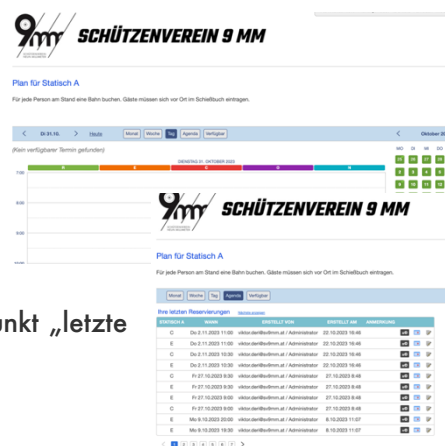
9mm SCHÜTZENVEREIN 9 MM

Plan für Statisch A

Für jede Person am Stand eine Bahn buchen. Gäste müssen sich vor Ort im Schießbuch eintragen.

< Di 31.10. > Heute Monat Woche Tag Agenda Verfügbar

(Kein verfügbarer Termin gefunden)

DIENSTAG 31. OKTOBER 2023

7:00

8:00

9:00

10:00

< Oktober 20

MO DI MI DO

9mm SCHÜTZENVEREIN 9 MM

Plan für Statisch A

Für jede Person am Stand eine Bahn buchen. Gäste müssen sich vor Ort im Schießbuch eintragen.

Monat Woche Tag Agenda Verfügbar

Ihre letzten Reservierungen

| STATISCH A | WANN | ERSTELLT VON | ERSTELLT AM | ANMERKUNG |
|---|---|---|---|---|
| C | Do 2.11.2023 11:00 | viktor.dert@sv9mm.at / Administrator | 22.10.2023 16:46 | |
| E | Do 2.11.2023 11:00 | viktor.dert@sv9mm.at / Administrator | 22.10.2023 16:46 | |
| C | Do 2.11.2023 10:00 | viktor.dert@sv9mm.at / Administrator | 22.10.2023 16:46 | |
| E | Do 2.11.2023 10:00 | viktor.dert@sv9mm.at / Administrator | 22.10.2023 16:46 | |
| C | Fr 27.10.2023 9:30 | viktor.dert@sv9mm.at / Administrator | 27.10.2023 8:48 | |
| E | Fr 27.10.2023 9:30 | viktor.dert@sv9mm.at / Administrator | 27.10.2023 8:48 | |
| E | Fr 27.10.2023 9:00 | viktor.dert@sv9mm.at / Administrator | 27.10.2023 8:48 | |
| C | Fr 27.10.2023 9:00 | viktor.dert@sv9mm.at / Administrator | 27.10.2023 8:48 | |
| C | Mo 9.10.2023 20:00 | viktor.dert@sv9mm.at / Administrator | 8.10.2023 11:07 | |
| E | Mo 9.10.2023 19:30 | viktor.dert@sv9mm.at / Administrator | 8.10.2023 11:07 | |

< 1 2 3 4 5 6 7 >

unkt „letzte